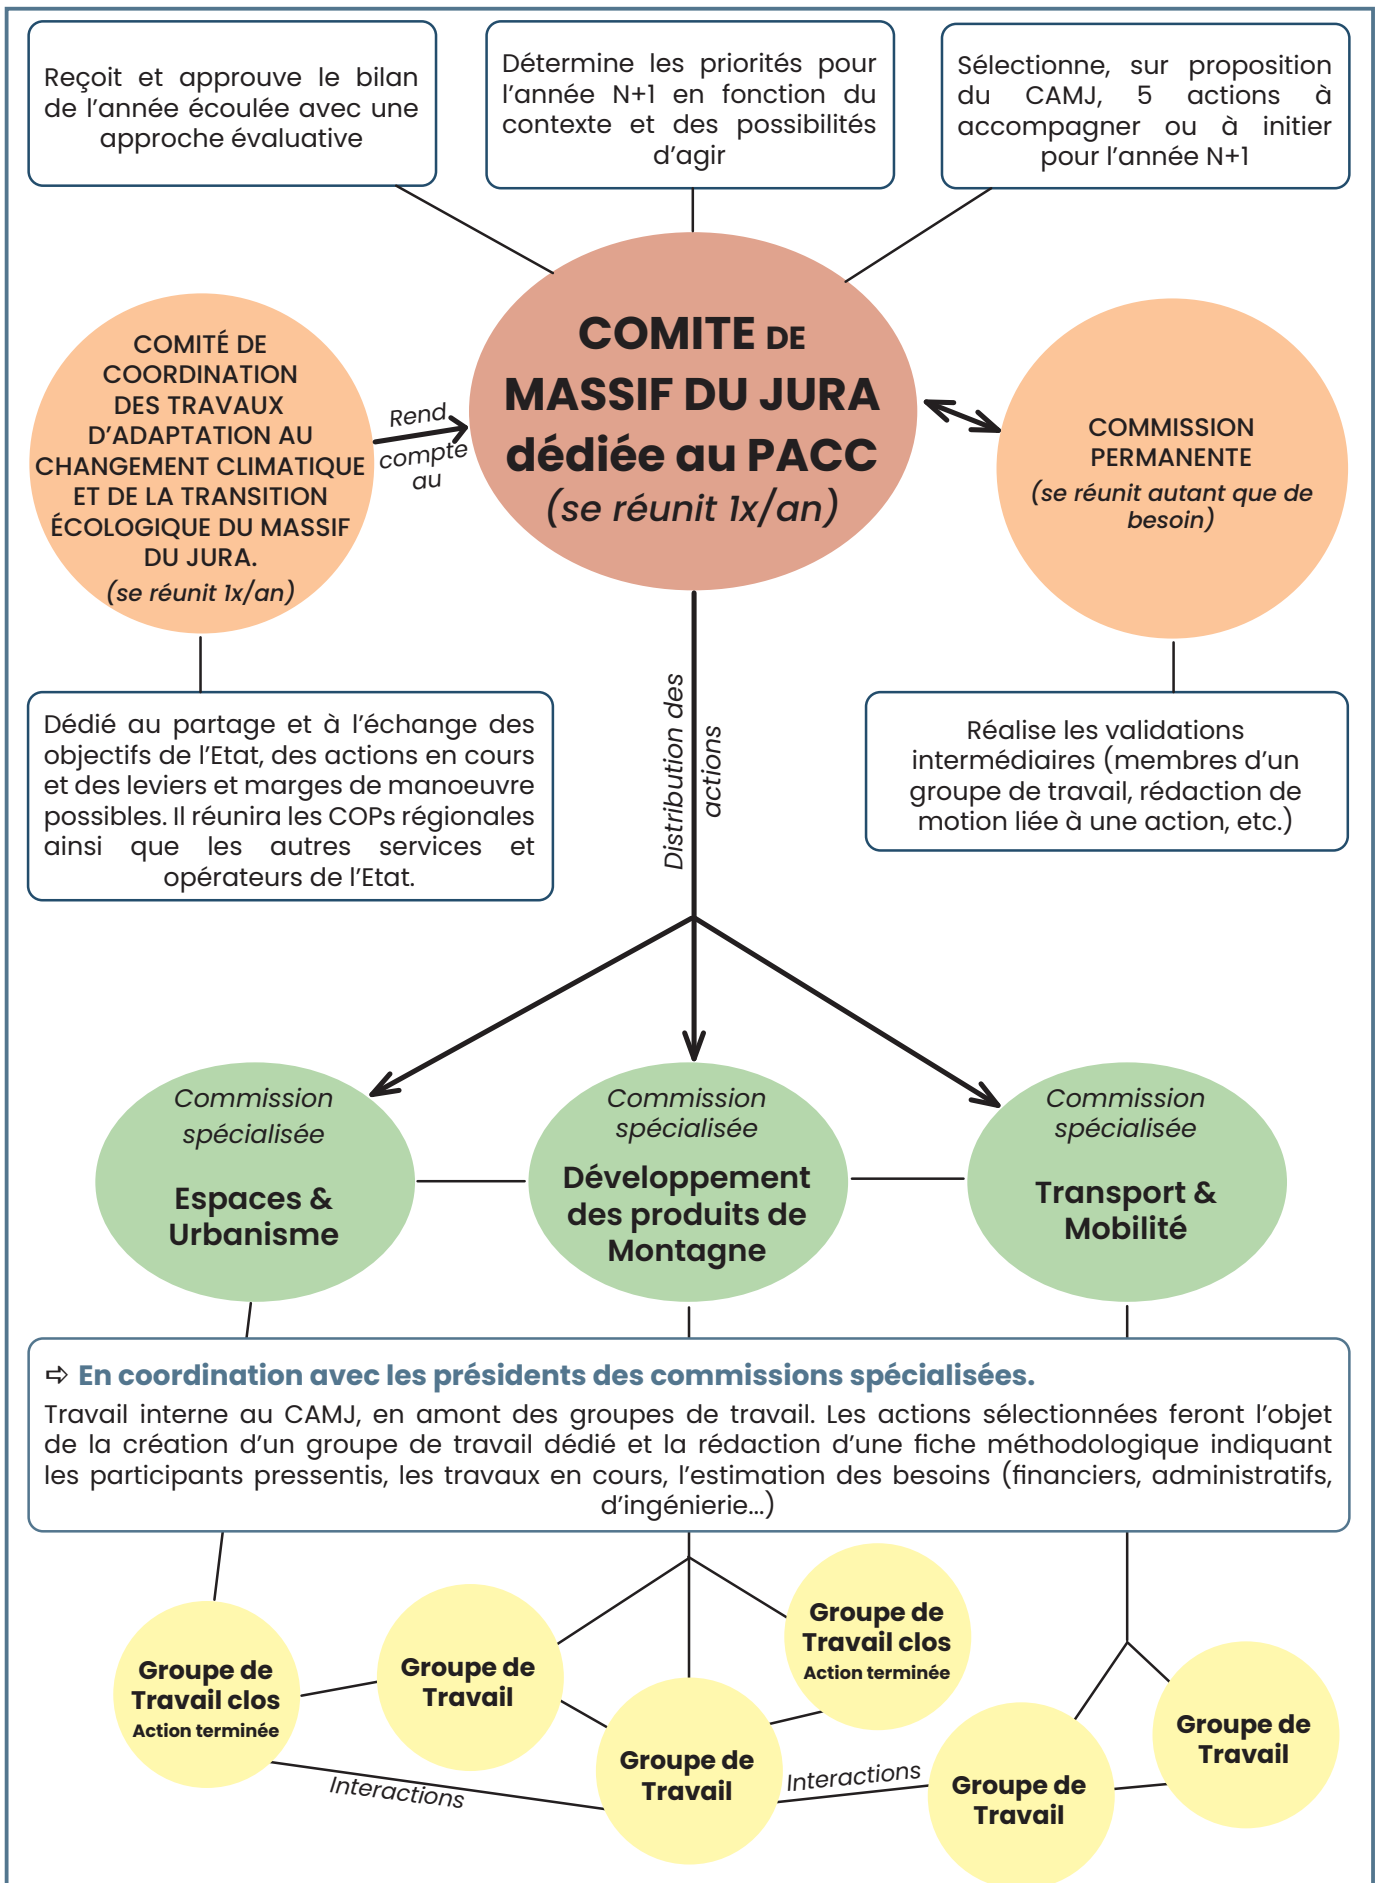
Reçoit et approuve le bilan de l'année écoulée avec une approche évaluative

Détermine les priorités pour l'année N+1 en fonction du contexte et des possibilités d'agir

Sélectionne, sur proposition du CAMJ, 5 actions à accompagner ou à initier pour l'année N+1

COMITÉ DE COORDINATION DES TRAVAUX D'ADAPTATION AU CHANGEMENT CLIMATIQUE ET DE LA TRANSITION ÉCOLOGIQUE DU MASSIF DU JURA.
(se réunit 1x/an)

Rend compte au

COMITE DE MASSIF DU JURA dédiée au PACC
(se réunit 1x/an)

COMMISSION PERMANENTE
(se réunit autant que de besoin)

Dédié au partage et à l'échange des objectifs de l'Etat, des actions en cours et des leviers et marges de manoeuvre possibles. Il réunira les COPs régionales ainsi que les autres services et opérateurs de l'Etat.

Distribution des actions

Réalise les validations intermédiaires (membres d'un groupe de travail, rédaction de motion liée à une action, etc.)

Commission spécialisée
Espaces & Urbanisme

Commission spécialisée
Développement des produits de Montagne

Commission spécialisée
Transport & Mobilité

➪ En coordination avec les présidents des commissions spécialisées.
Travail interne au CAMJ, en amont des groupes de travail. Les actions sélectionnées feront l'objet de la création d'un groupe de travail dédié et la rédaction d'une fiche méthodologique indiquant les participants pressentis, les travaux en cours, l'estimation des besoins (financiers, administratifs, d'ingénierie...)

Groupe de Travail clos
Action terminée

Groupe de Travail

Groupe de Travail clos
Action terminée

Groupe de Travail

Interactions

Interactions

Groupe de Travail

Groupe de Travail